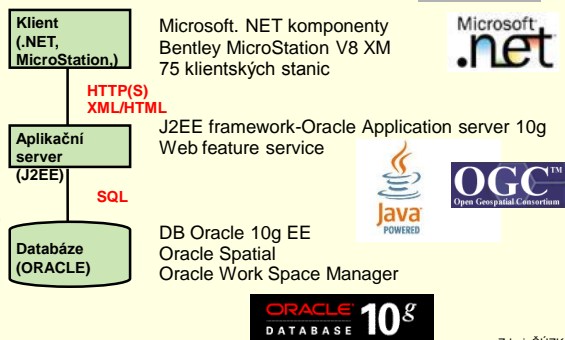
Klient (.NET, MicroStation,)

Microsoft. NET komponenty
Bentley MicroStation V8 XM
75 klientských stanic

Microsoft .net

HTTP(S)
XML/HTML

Aplikační server (J2EE)

J2EE framework-Oracle Application server 10g
Web feature service

SQL

Java POWERED

OGC™ Open Geospatial Consortium

Databáze (ORACLE)

DB Oracle 10g EE
Oracle Spatial
Oracle Work Space Manager

ORACLE DATABASE 10g

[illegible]